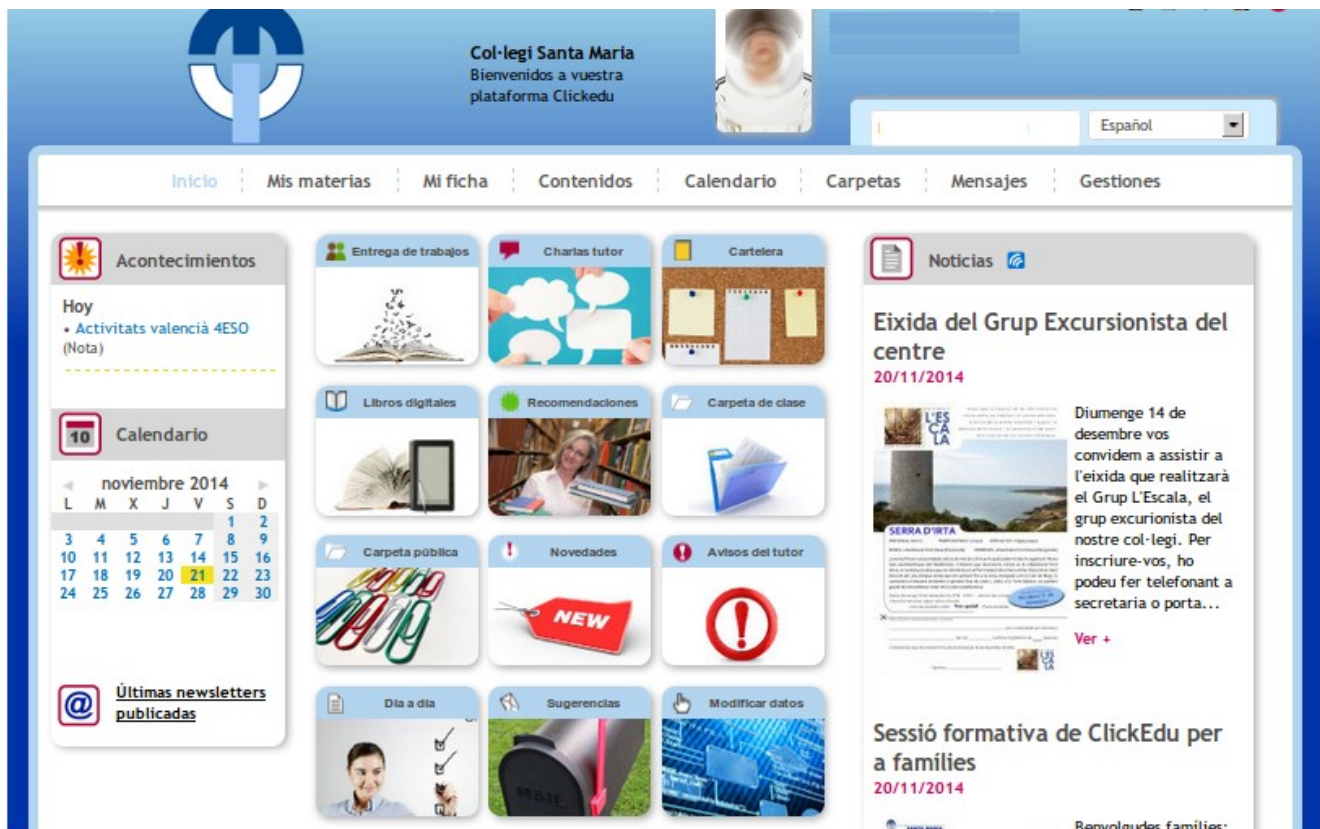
Col·legi Santa Maria
Bienvenidos a vuestra plataforma Clickedu

Español

Inicio | Mis materias | Mi ficha | Contenidos | Calendario | Carpetas | Mensajes | Gestiones

Acontecimientos

Hoy
• Activitats valencià 4ESO
(Nota)

Calendario

noviembre 2014

| L | M | X | J | V | S | D |
|---|---|---|---|---|---|---|
| | | | | | 1 | 2 |
| 3 | 4 | 5 | 6 | 7 | 8 | 9 |
| 10 | 11 | 12 | 13 | 14 | 15 | 16 |
| 17 | 18 | 19 | 20 | 21 | 22 | 23 |
| 24 | 25 | 26 | 27 | 28 | 29 | 30 |

Últimas newsletters publicadas

Entrega de trabajos
Charlas tutor
Cartelera
Libros digitales
Recomendaciones
Carpeta de clase
Carpeta pública
Novedades
NEW
Avisos del tutor
Día a día
Sugerencias
Modificar datos

Noticias

Eixida del Grup Excursionista del centre
20/11/2014

L'ESCALA
SERRA D'IRTA

Diumenge 14 de desembre vos convidem a assistir a l'eixida que realitzarà el Grup L'Escala, el grup excurionista del nostre col·legi. Per inscriure-vos, ho podeu fer telefonant a secretaria o porta...

Ver +

Sessió formativa de ClickEdu per a famílies
20/11/2014

Benvolgudes famílies: